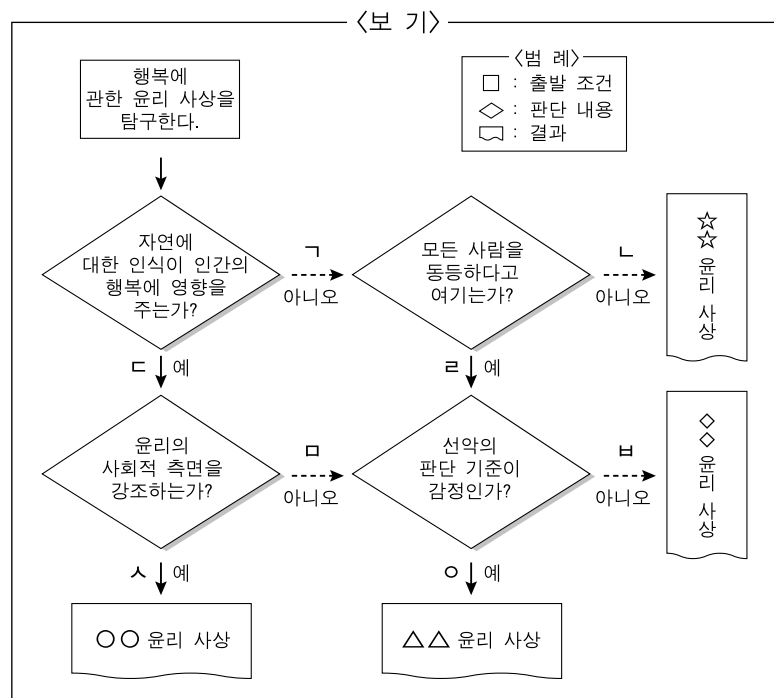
〈보 기〉

〈범 례〉
□ : 출발 조건
◇ : 판단 내용
⌷ : 결과

행복에 관한 윤리 사상을 탐구한다.

자연에 대한 인식이 인간의 행복에 영향을 주는가?

ㄱ 아니오

모든 사람을 동등하다고 여기는가?

ㄴ 아니오

☆☆ 윤리 사상

ㄷ 예

ㄹ 예

윤리의 사회적 측면을 강조하는가?

ㅁ 아니오

선악의 판단 기준이 감정인가?

ㅂ 아니오

◇◇ 윤리 사상

ㅅ 예

ㅇ 예

○○ 윤리 사상

△△ 윤리 사상